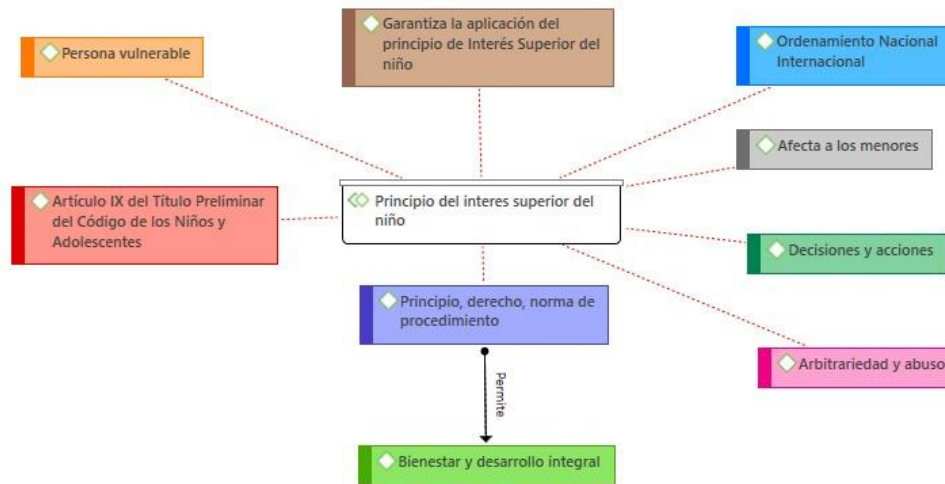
Persona vulnerable

Garantiza la aplicación del principio de Interés Superior del niño

Ordenamiento Nacional Internacional

Afecta a los menores

Artículo IX del Título Preliminar del Código de los Niños y Adolescentes

Principio del interes superior del niño

Decisiones y acciones

Principio, derecho, norma de procedimiento

Arbitrariedad y abuso

Permite

Bienestar y desarrollo integral